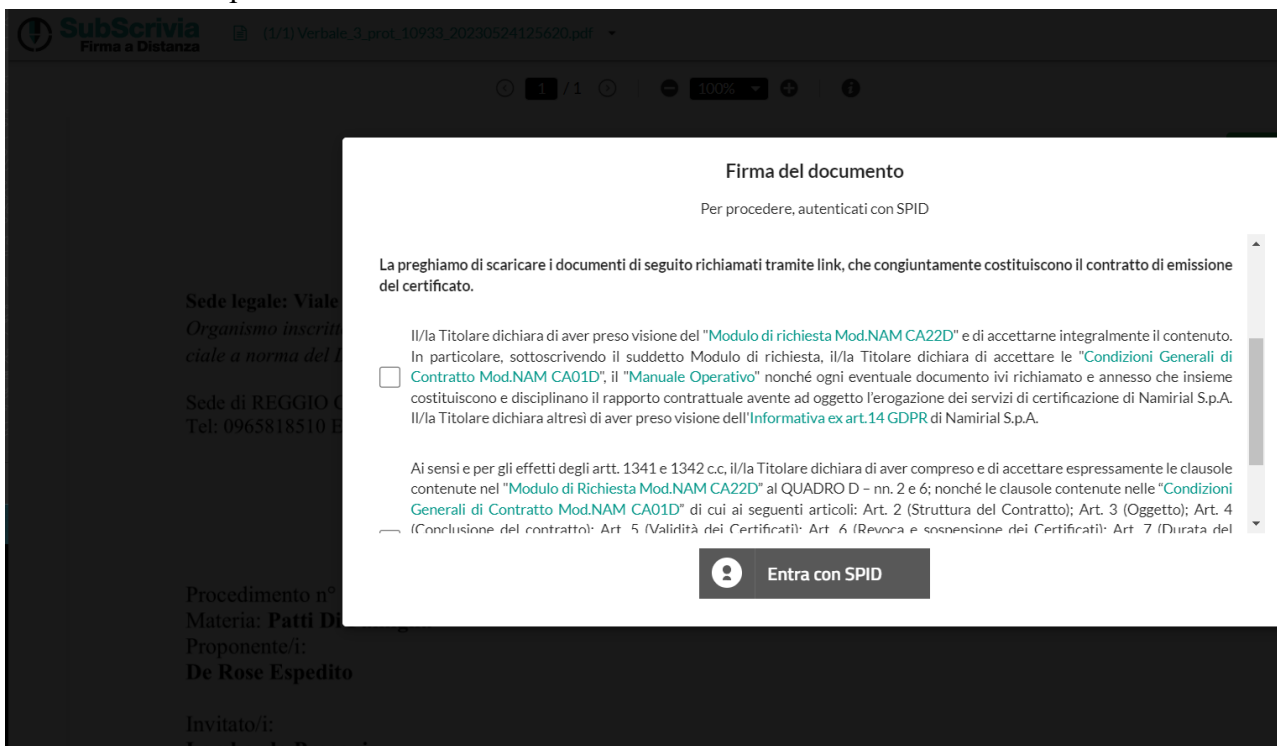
SubScrivia
Firma a Distanza
(1/1) Verbale_3_prot_10933_20230524125620.pdf

1 /1
100%

Sede legale: Viale
Organismo inscritt
ciale a norma del

Sede di REGGIO
Tel: 0965818510

Procedimento n°
Materia: Patti D
Proponente/i:
De Rose Espedito

Invitato/i:

Firma del documento

Per procedere, autenticati con SPID

La preghiamo di scaricare i documenti di seguito richiamati tramite link, che congiuntamente costituiscono il contratto di emissione del certificato.

Il/la Titolare dichiara di aver preso visione del "Modulo di richiesta Mod.NAM CA22D" e di accettarne integralmente il contenuto. In particolare, sottoscrivendo il suddetto Modulo di richiesta, il/la Titolare dichiara di accettare le "Condizioni Generali di Contratto Mod.NAM CA01D", il "Manuale Operativo" nonché ogni eventuale documento ivi richiamato e annesso che insieme costituiscono e disciplinano il rapporto contrattuale avente ad oggetto l'erogazione dei servizi di certificazione di Namirial S.p.A. Il/la Titolare dichiara altresì di aver preso visione dell'Informativa ex art.14 GDPR di Namirial S.p.A.

Ai sensi e per gli effetti degli artt. 1341 e 1342 c.c, il/la Titolare dichiara di aver compreso e di accettare espressamente le clausole contenute nel "Modulo di Richiesta Mod.NAM CA22D" al QUADRO D – nn. 2 e 6; nonché le clausole contenute nelle "Condizioni Generali di Contratto Mod.NAM CA01D" di cui ai seguenti articoli: Art. 2 (Struttura del Contratto); Art. 3 (Oggetto); Art. 4 (Conclusione del contratto); Art. 5 (Validità dei Certificati); Art. 6 (Revoca e sospensione dei Certificati); Art. 7 (Durata del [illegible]

Entra con SPID